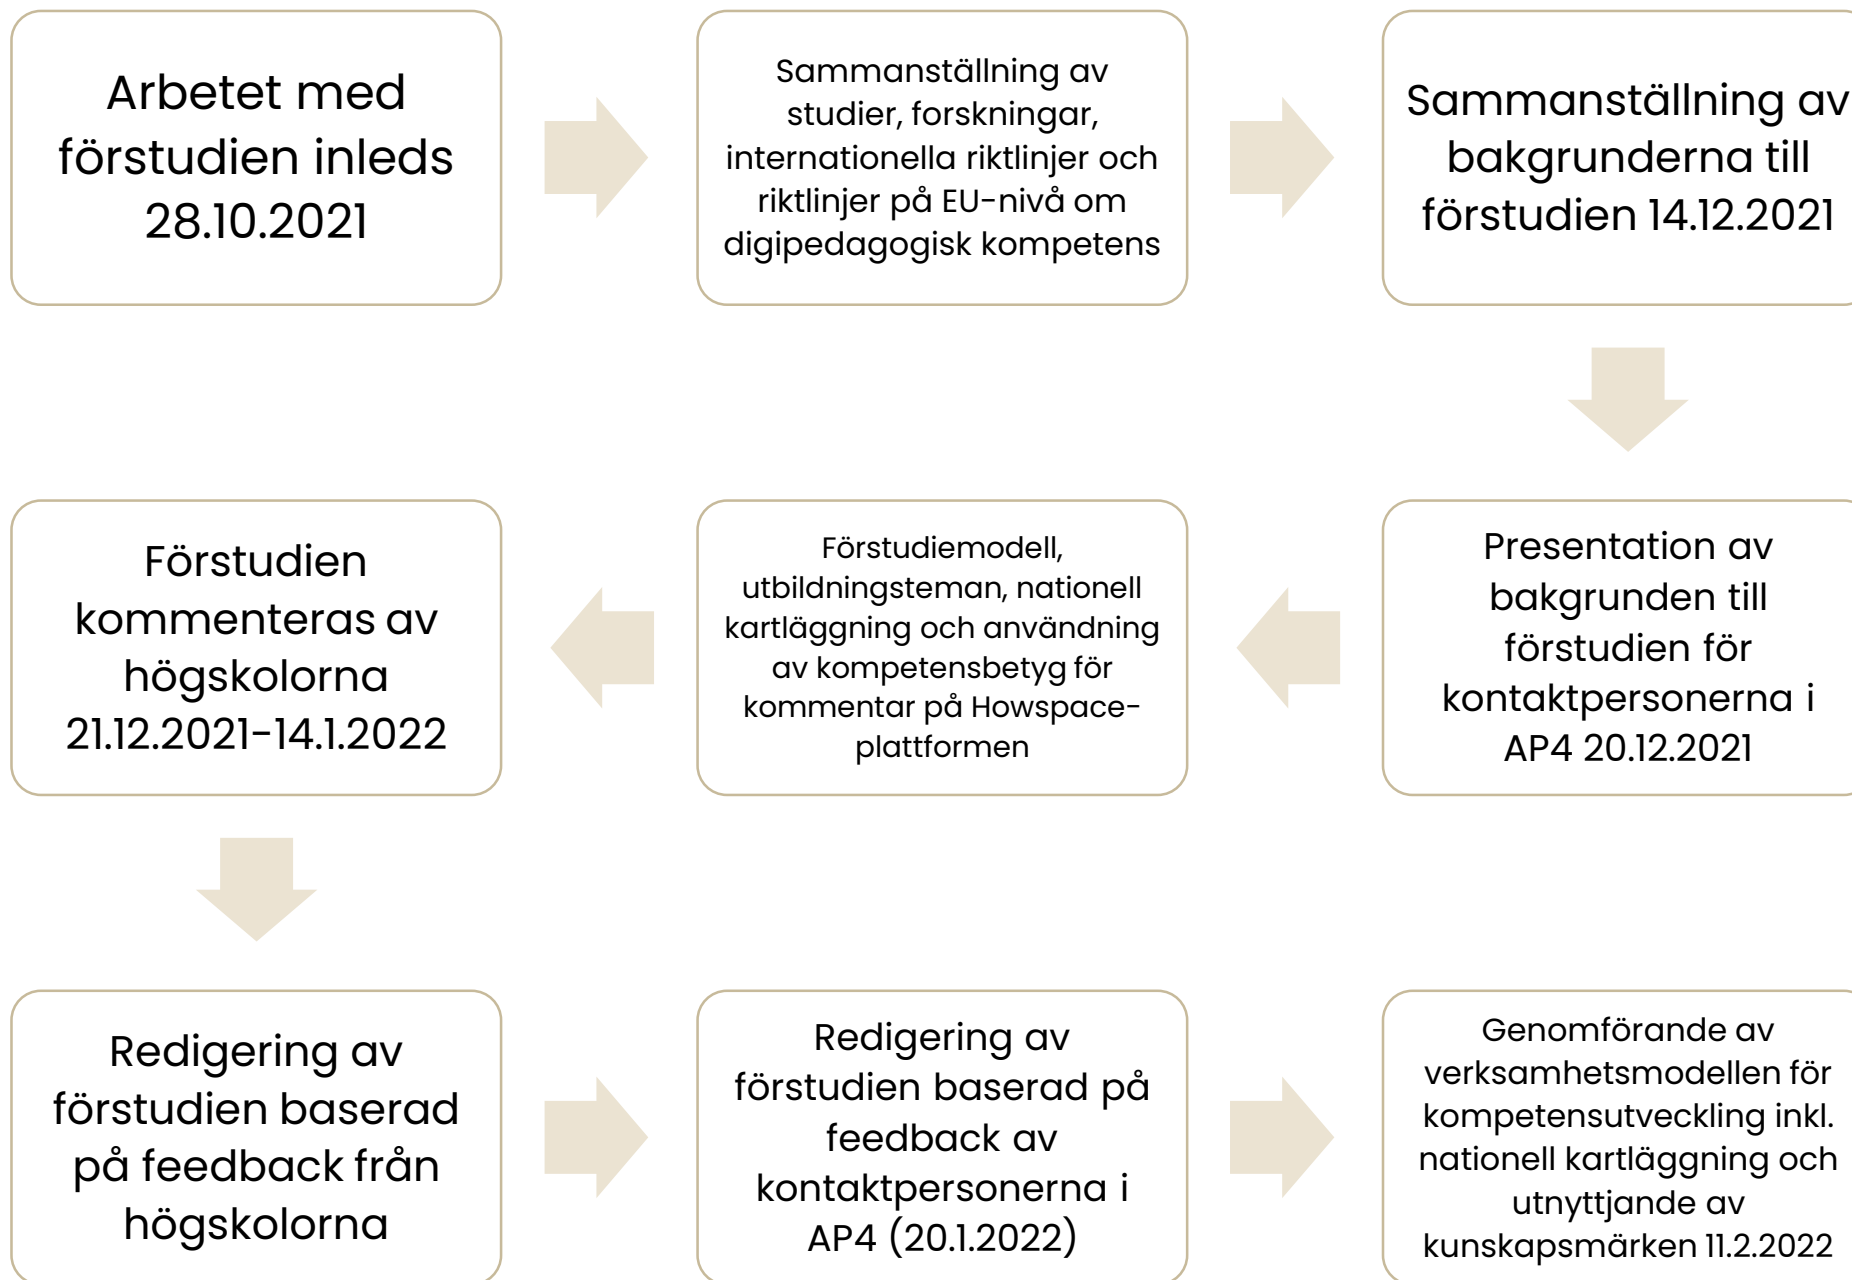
Arbetet med förstudien inleds 28.10.2021

Sammanställning av studier, forskningar, internationella riktlinjer och riktlinjer på EU-nivå om digipedagogisk kompetens

Sammanställning av bakgrunderna till förstudien 14.12.2021

Presentation av bakgrunden till förstudien för kontaktpersonerna i AP4 20.12.2021

Förstudiemodell, utbildningsteman, nationell kartläggning och användning av kompetensbetyg för kommentar på Howspace-plattformen

Förstudien kommenteras av högskolorna 21.12.2021-14.1.2022

Redigering av förstudien baserad på feedback från högskolorna

Redigering av förstudien baserad på feedback av kontaktpersonerna i AP4 (20.1.2022)

Genomförande av verksamhetsmodellen för kompetensutveckling inkl. nationell kartläggning och utnyttjande av kunskapsmärken 11.2.2022